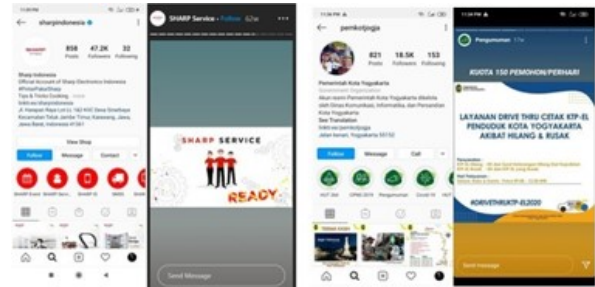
sharpindonesia

858 Posts
47.2K Followers
32 Following

Sharp Indonesia
Official Account of Sharp Electronics Indonesia
#PintarPakaiSharp

View Shop

Follow
Message
Contact

SHARP Service · Follow

SHARP SERVICE
READY

Send Message

pemkotjogja

821 Posts
18.5K Followers
153 Following

Pemerintah Kota Yogyakarta
Government Organization

See Translation

Follow
Message
Call

Pengumuman

KUOTA 150 PEMOHON/PERHARI

LAYANAN DRIVE THRU CETAK KTP-EL PENDUDUK KOTA YOGYAKARTA AKIBAT HILANG & RUSAK

#DRIVETHRUKTP-EL2020

Send message